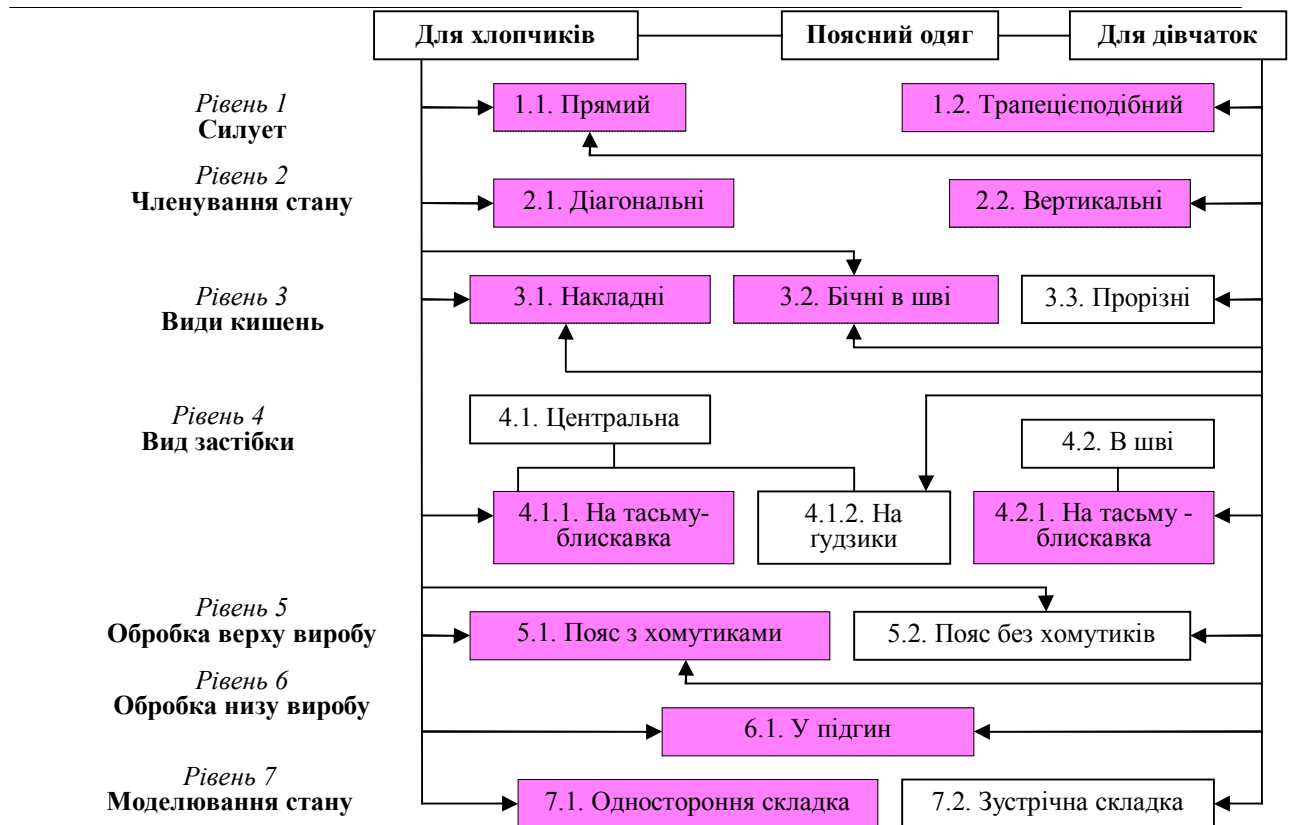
Для хлопчиків

Поясний одяг

Для дівчаток

*Рівень 1*
**Силует**

1.1. Прямий

1.2. Трапецієподібний

*Рівень 2*
**Членування стану**

2.1. Діагональні

2.2. Вертикальні

*Рівень 3*
**Види кишень**

3.1. Накладні

3.2. Бічні в шві

3.3. Прорізні

*Рівень 4*
**Вид застібки**

4.1. Центральна

4.2. В шві

4.1.1. На тасьму-блискавка

4.1.2. На ґудзики

4.2.1. На тасьму - блискавка

*Рівень 5*
**Обробка верху виробу**

5.1. Пояс з хомутиками

5.2. Пояс без хомутиків

*Рівень 6*
**Обробка низу виробу**

6.1. У підгин

*Рівень 7*
**Моделювання стану**

7.1. Одностороння складка

7.2. Зустрічна складка